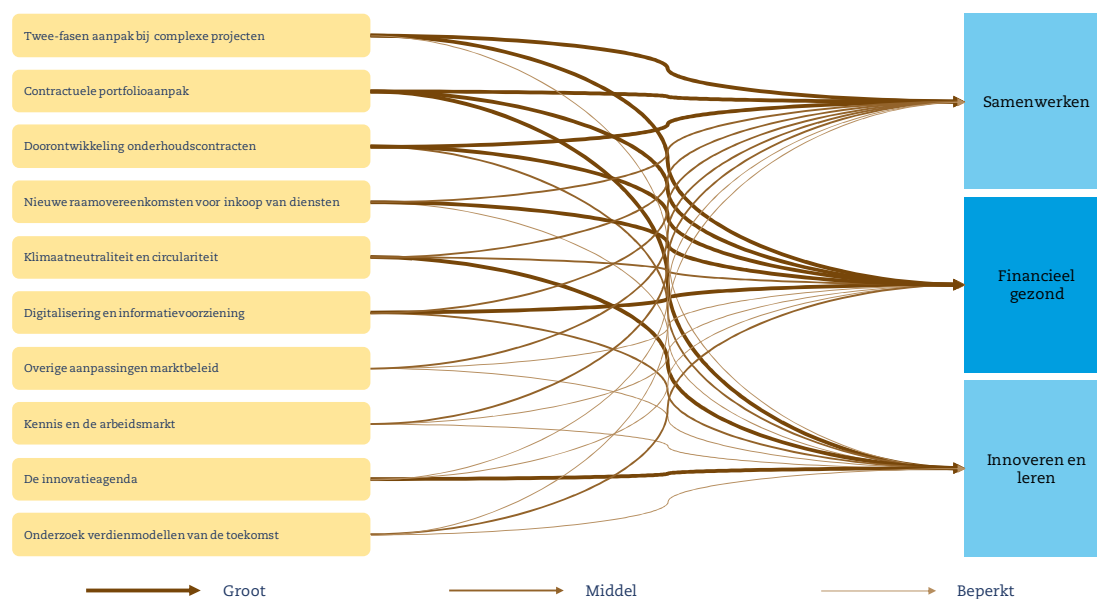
Twee-fasen aanpak bij complexe projecten

Contractuele portfolioaanpak

Doorontwikkeling onderhoudscontracten

Nieuwe raamovereenkomsten voor inkoop van diensten

Klimaatneutraliteit en circulariteit

Digitalisering en informatievoorziening

Overige aanpassingen marktbeleid

Kennis en de arbeidsmarkt

De innovatieagenda

Onderzoek verdienmodellen van de toekomst

Samenwerken

Financieel gezond

Innoveren en leren

Groot

Middel

Beperkt